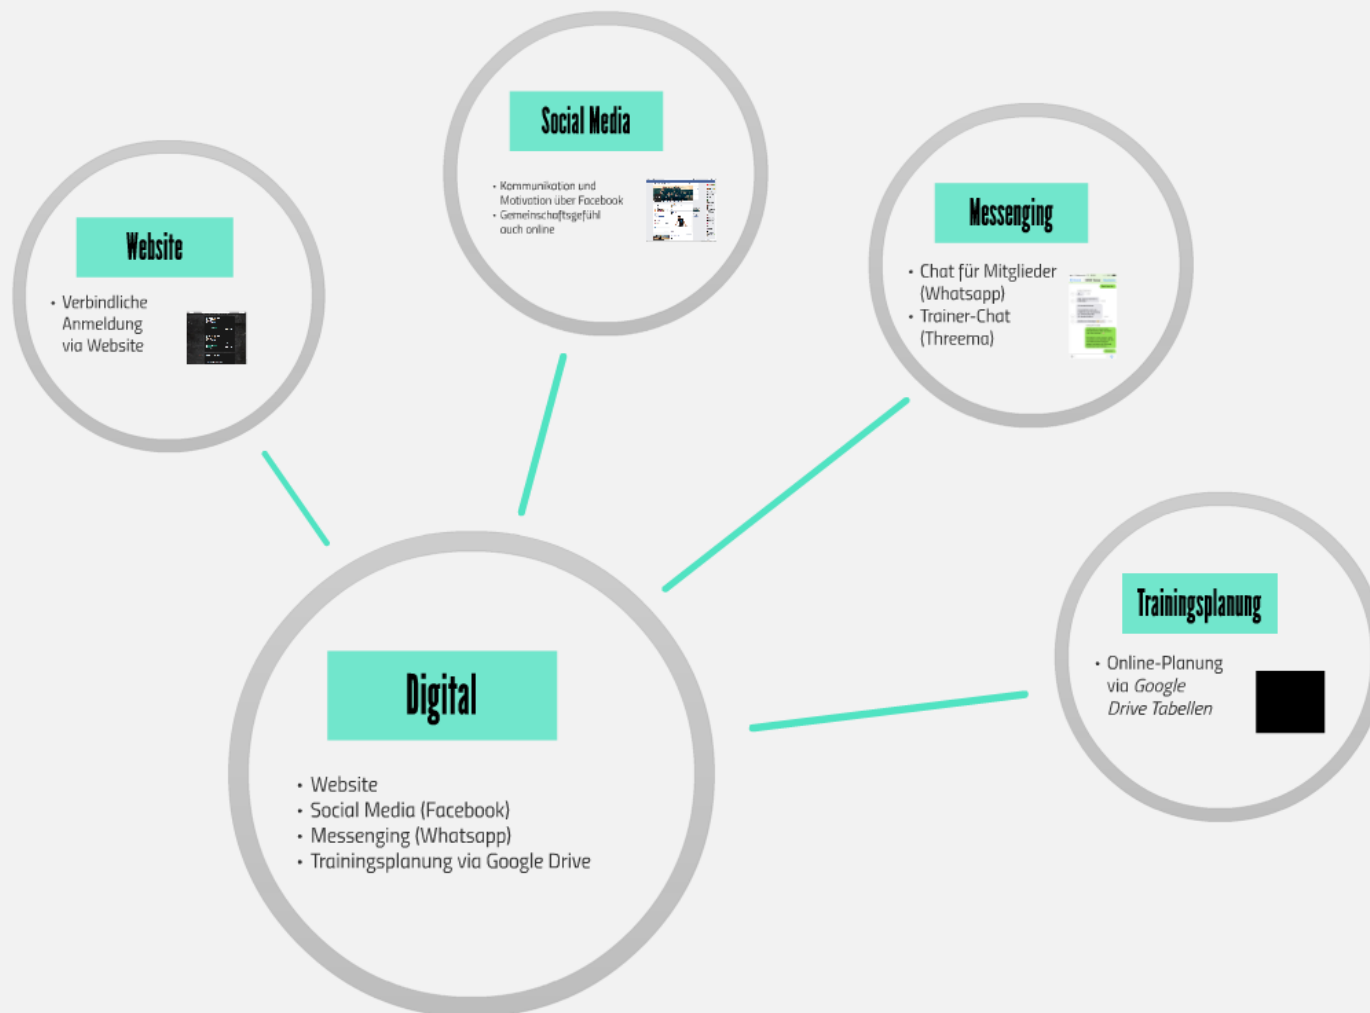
Website

- Verbindliche Anmeldung via Website

Social Media

- Kommunikation und Motivation über Facebook
- Gemeinschaftsgefühl auch online

Messenging

- Chat für Mitglieder (Whatsapp)
- Trainer-Chat (Threema)

Trainingsplanung

- Online-Planung via *Google Drive Tabellen*

Digital

- Website
- Social Media (Facebook)
- Messenging (Whatsapp)
- Trainingsplanung via Google Drive